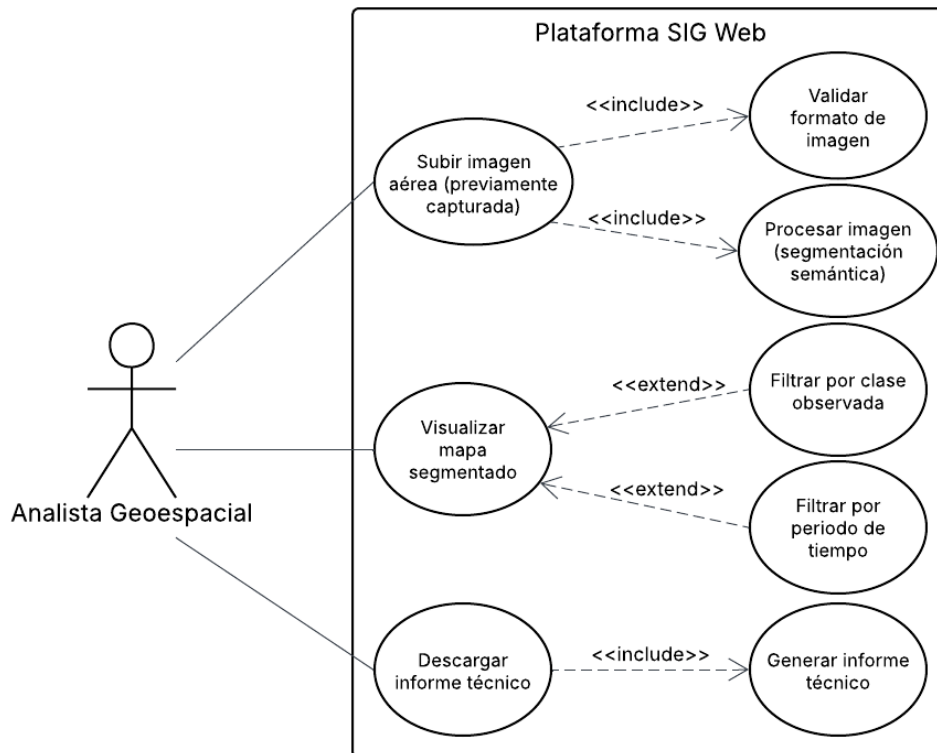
Plataforma SIG Web

Analista Geoespacial

Subir imagen aérea (previamente capturada)

<<include>>

Validar formato de imagen

<<include>>

Procesar imagen (segmentación semántica)

Visualizar mapa segmentado

<<extend>>

Filtrar por clase observada

<<extend>>

Filtrar por periodo de tiempo

Descargar informe técnico

<<include>>

Generar informe técnico